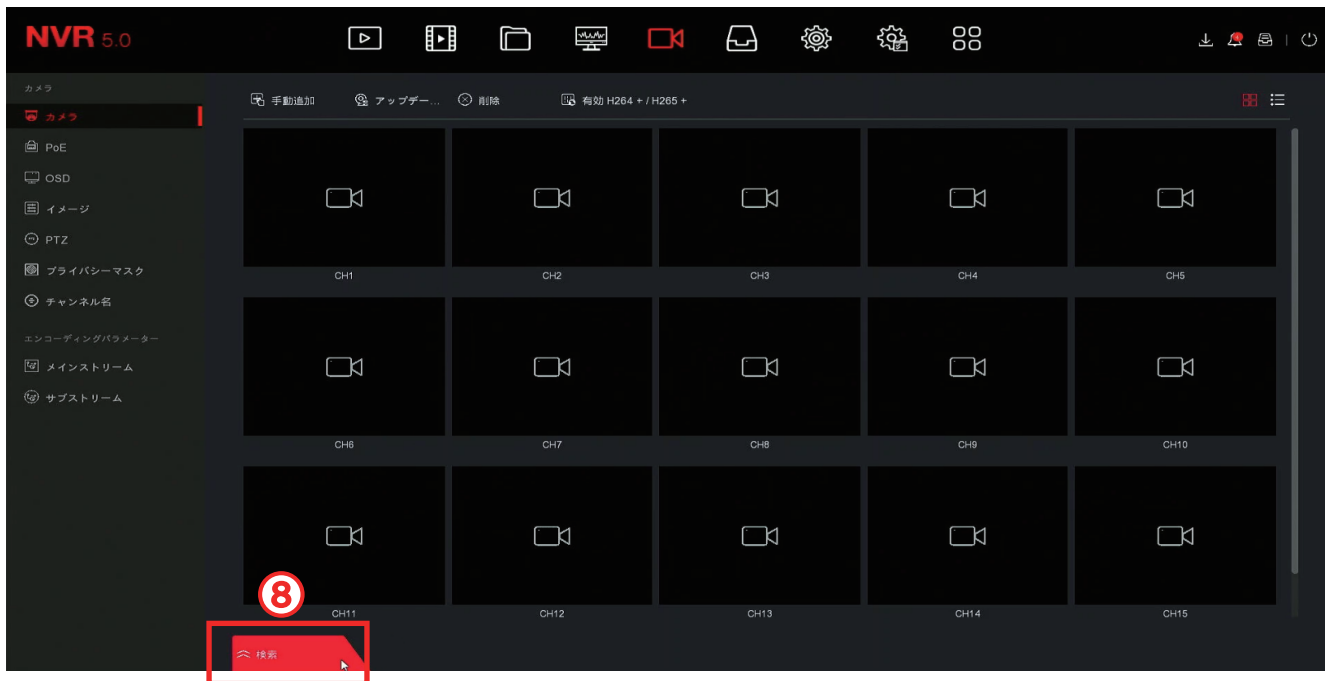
NVR 5.0

カメラ
カメラ
PoE
OSD
イメージ
PTZ
プライバシーマスク
チャンネル名
エンコーディングパラメーター
メインストリーム
サブストリーム

手動追加
アップデー...
削除
有効 H264 + / H265 +

CH1
CH2
CH3
CH4
CH5
CH6
CH7
CH8
CH9
CH10
CH11
CH12
CH13
CH14
CH15

8
検索